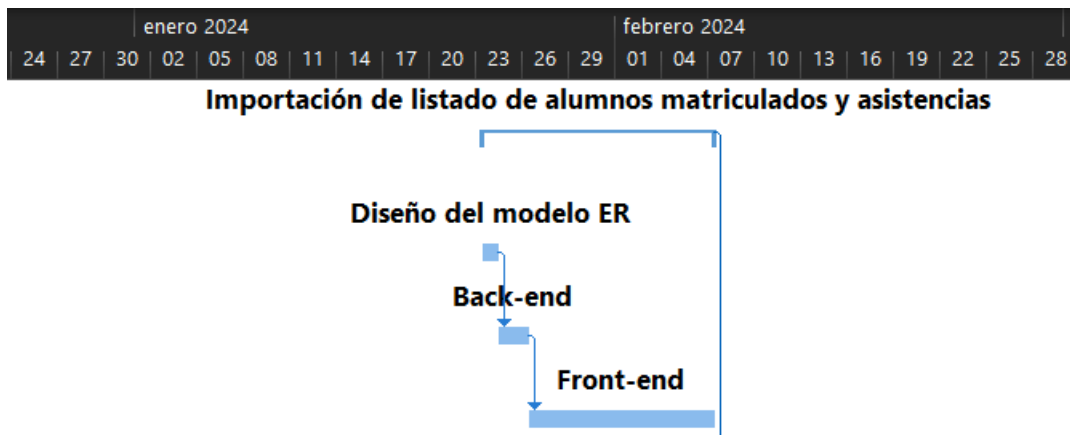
enero 2024
febrero 2024
24 | 27 | 30 | 02 | 05 | 08 | 11 | 14 | 17 | 20 | 23 | 26 | 29 | 01 | 04 | 07 | 10 | 13 | 16 | 19 | 22 | 25 | 28

Importación de listado de alumnos matriculados y asistencias

Diseño del modelo ER

Back-end

Front-end